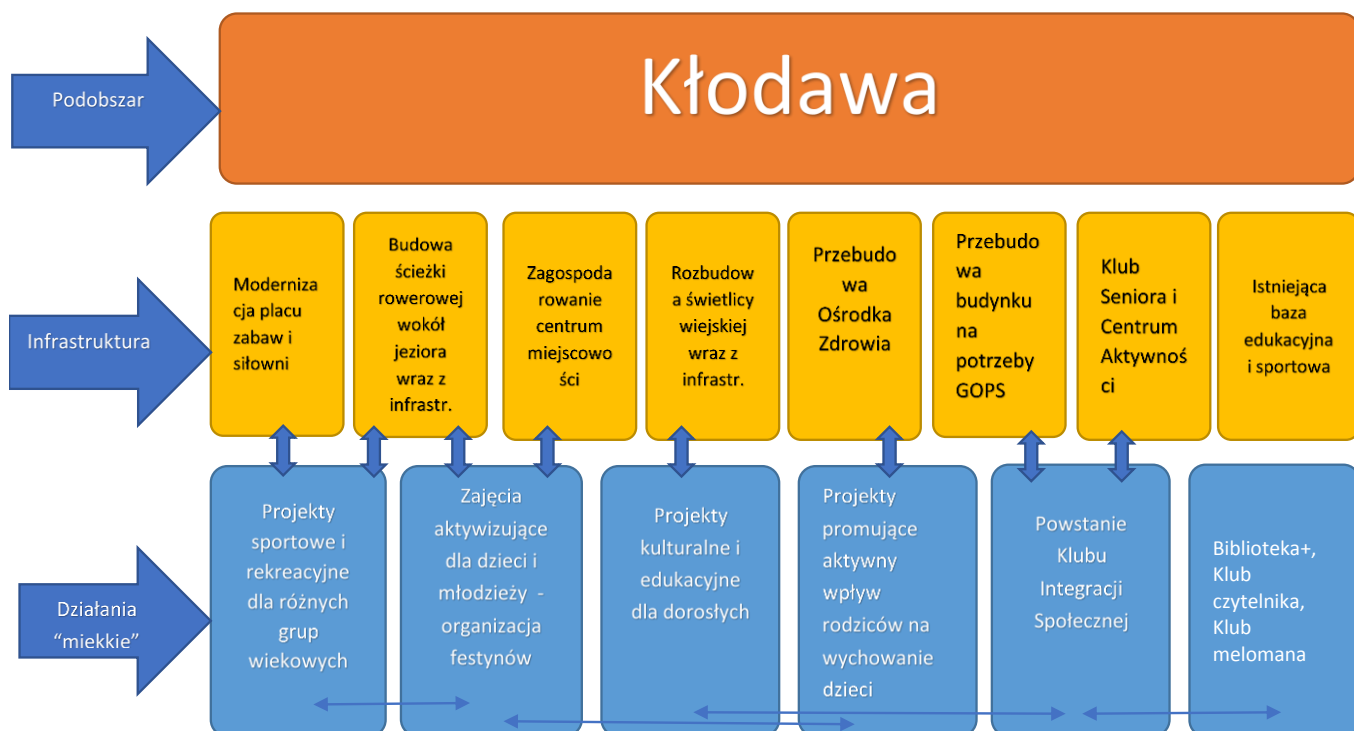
Podobszar

Kłodawa

Infrastruktura

Modernizacja placu zabaw i siłowni

Budowa ścieżki rowerowej wokół jeziora wraz z infrastr.

Zagospodarowanie centrum miejscowości

Rozbudowa świetlicy wiejskiej wraz z infrastr.

Przebudowa Ośrodka Zdrowia

Przebudowa budynku na potrzeby GOPS

Klub Seniora i Centrum Aktywności

Istniejąca baza edukacyjna i sportowa

Działania “miekkie”

Projekty sportowe i rekreacyjne dla różnych grup wiekowych

Zajęcia aktywizujące dla dzieci i młodzieży - organizacja festynów

Projekty kulturalne i edukacyjne dla dorosłych

Projekty promujące aktywny wpływ rodziców na wychowanie dzieci

Powstanie Klubu Integracji Społecznej

Biblioteka+, Klub czytelnika, Klub melomana